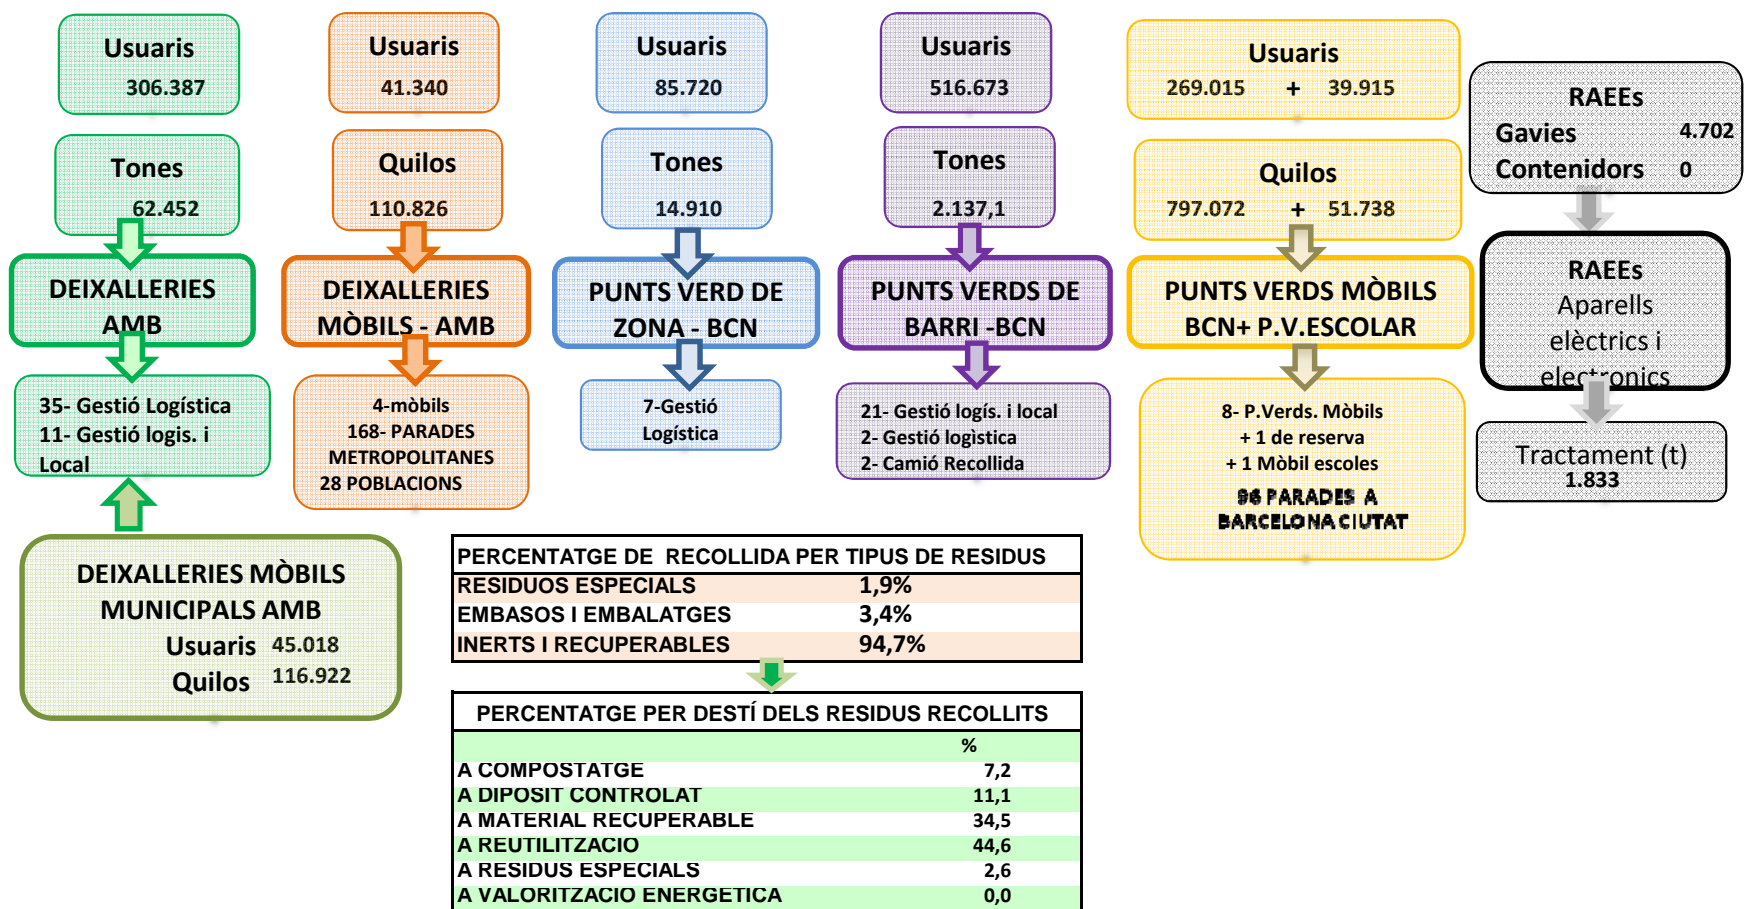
Usuaris
306.387

Tones
62.452

DEIXALLERIES AMB

35- Gestió Logística
11- Gestió logis. i Local

DEIXALLERIES MÒBILS MUNICIPALS AMB
Usuaris 45.018
Quilos 116.922

Usuaris
41.340

Quilos
110.826

DEIXALLERIES MÒBILS - AMB

4-mòbils
168- PARADES METROPOLITANES
28 POBLACIONS

Usuaris
85.720

Tones
14.910

PUNTS VERD DE ZONA - BCN

7-Gestió Logística

Usuaris
516.673

Tones
2.137,1

PUNTS VERDS DE BARRI -BCN

21- Gestió logís. i local
2- Gestió logística
2- Camió Recollida

Usuaris
269.015 + 39.915

Quilos
797.072 + 51.738

PUNTS VERDS MÒBILS BCN+ P.V.ESCOLAR

8- P.Verds. Mòbils
+ 1 de reserva
+ 1 Mòbil escoles
96 PARADES A BARCELONA CIUTAT

RAEEs
Gavies 4.702
Contenidors 0

RAEEs
Aparells elèctrics i electronics

Tractament (t)
1.833

| PERCENTATGE DE RECOLLIDA PER TIPUS DE RESIDUS | |
|---|---|
| RESIDUOS ESPECIALS | 1,9% |
| EMBASOS I EMBALATGES | 3,4% |
| INERTS I RECUPERABLES | 94,7% |

| PERCENTATGE PER DESTÍ DELS RESIDUS RECOLLITS | |
|---|---|
| | % |
| A COMPOSTATGE | 7,2 |
| A DIPOSIT CONTROLAT | 11,1 |
| A MATERIAL RECUPERABLE | 34,5 |
| A REUTILITZACIO | 44,6 |
| A RESIDUS ESPECIALS | 2,6 |
| A VALORITZACIO ENERGETICA | 0,0 |